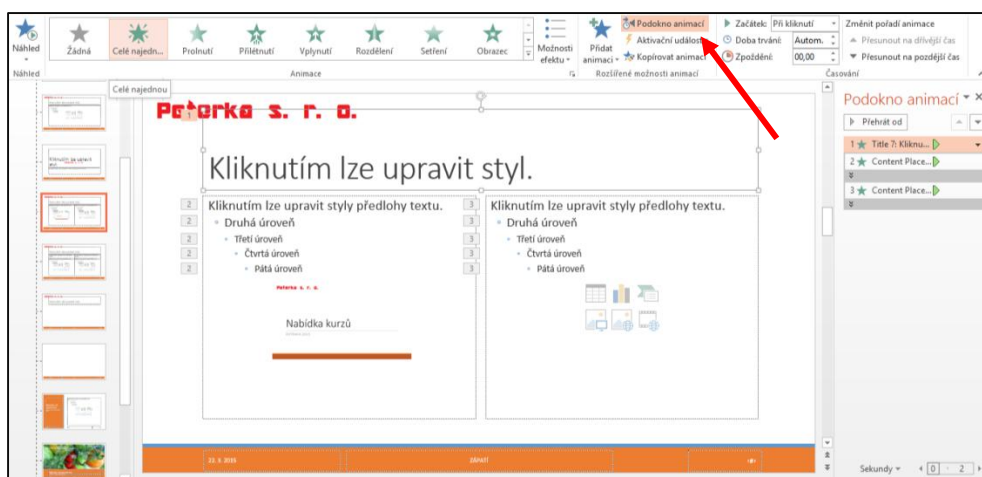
Náhled
Žádná
Celé najedn...
Prolnutí
Přilétnutí
Vplynutí
Rozdělení
Setření
Obrazec
Možnosti efektu
Přidat animaci
Podokno animací
Aktivační událost
Kopírovat animaci
Začátek: Při kliknutí
Doba trvání: Autom.
Zpoždění: 00,00
Změnit pořadí animace
Přesunout na dřívější čas
Přesunout na pozdější čas
Náhled
Animace
Rozšířené možnosti animací
Časování
Celé najednou

Peterka s. r. o.

Kliknutím lze upravit styl.

Kliknutím lze upravit styly předlohy textu.
Druhá úroveň
Třetí úroveň
Čtvrtá úroveň
Pátá úroveň

Peterka s. r. o.
Nabídka kurzů

Kliknutím lze upravit styly předlohy textu.
Druhá úroveň
Třetí úroveň
Čtvrtá úroveň
Pátá úroveň

1
2
2
2
2
2
3
3
3
3
3

22. 3. 2015
Zápatí
‹#›

Podokno animací
Přehrát od
1 Title 7: Kliknu...
2 Content Place...
3 Content Place...
Sekundy
0
2